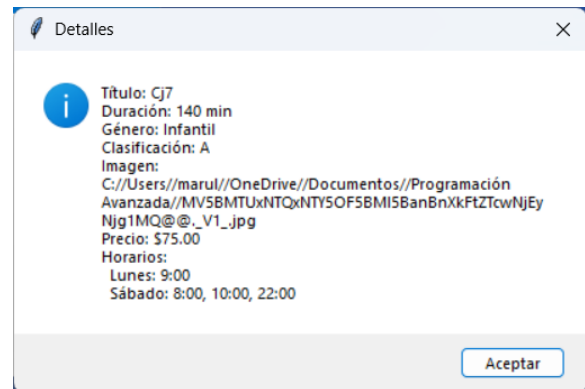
Detalles

Título: Cj7
Duración: 140 min
Género: Infantil
Clasificación: A
Imagen:
C://Users//marul//OneDrive//Documentos//Programación Avanzada//MV5BMTUxNTQxNTY5OF5BMl5BanBnXkFtZTcwNjEyNjg1MQ@@._V1_.jpg
Precio: $75.00
Horarios:
Lunes: 9:00
Sábado: 8:00, 10:00, 22:00

Aceptar